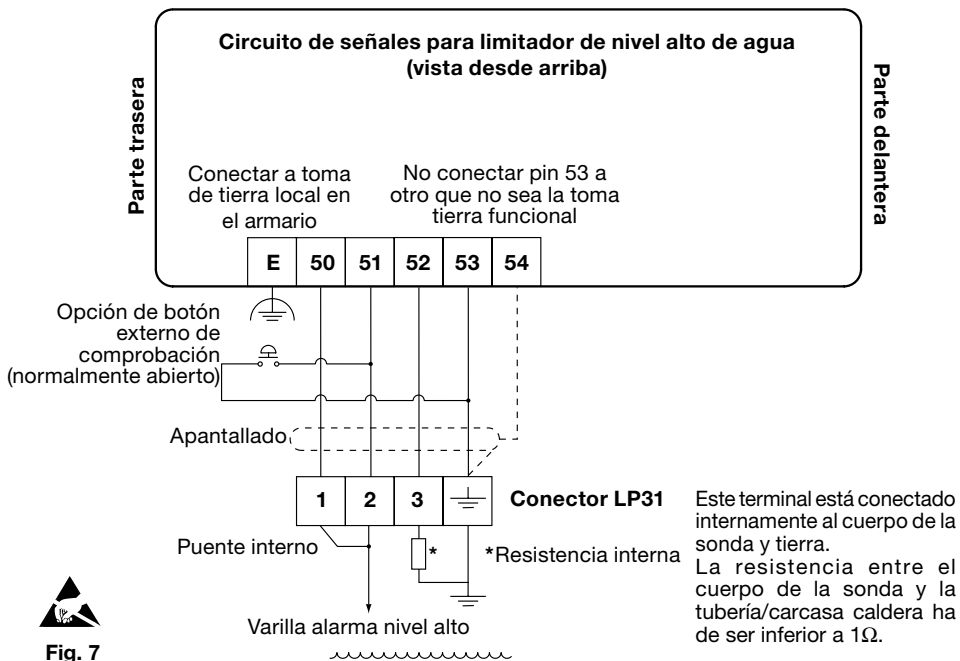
Circuito de señales para limitador de nivel alto de agua (vista desde arriba)

Parte trasera

Parte delantera

Conectar a toma de tierra local en el armario

No conectar pin 53 a otro que no sea la toma tierra funcional

| E | 50 | 51 | 52 | 53 | 54 |
|---|---|---|---|---|---|

Opción de botón externo de comprobación (normalmente abierto)

Apantallado

| 1 | 2 | 3 | $\perp$ |
|---|---|---|---|

Conector LP31

Este terminal está conectado internamente al cuerpo de la sonda y tierra.
La resistencia entre el cuerpo de la sonda y la tubería/carcasa caldera ha de ser inferior a 1Ω.

Puente interno

*

*Resistencia interna

Varilla alarma nivel alto

Fig. 7